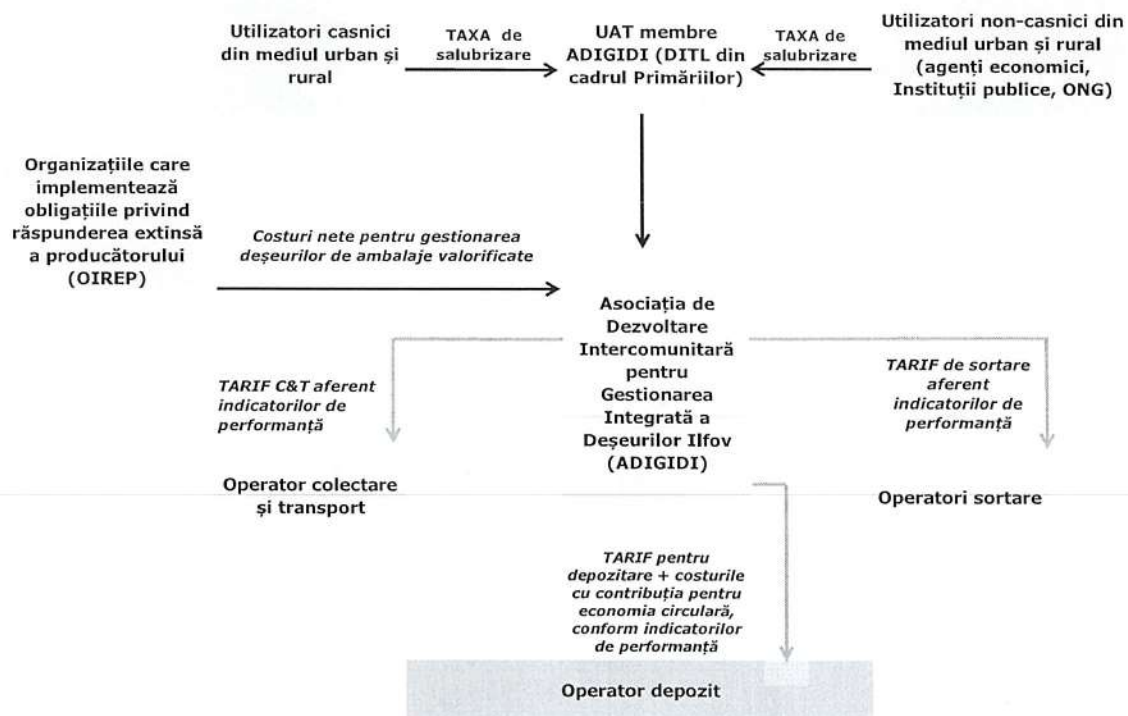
Utilizatori casnici din mediul urban și rural

TAXA de salubrizare

UAT membre ADIGIDI (DITL din cadrul Primăriilor)

TAXA de salubrizare

Utilizatori non-casnici din mediul urban și rural (agenți economici, Instituții publice, ONG)

Organizațiile care implementează obligațiile privind răspunderea extinsă a producătorului (OIREP)

Costuri nete pentru gestionarea deșeurilor de ambalaje valorificate

Asociația de Dezvoltare Intercomunitară pentru Gestionarea Integrată a Deșeurilor Ilfov (ADIGIDI)

TARIF C&T aferent indicatorilor de performanță

TARIF de sortare aferent indicatorilor de performanță

Operator colectare și transport

Operatori sortare

TARIF pentru depozitare + costurile cu contribuția pentru economia circulară, conform indicatorilor de performanță

Operator depozit